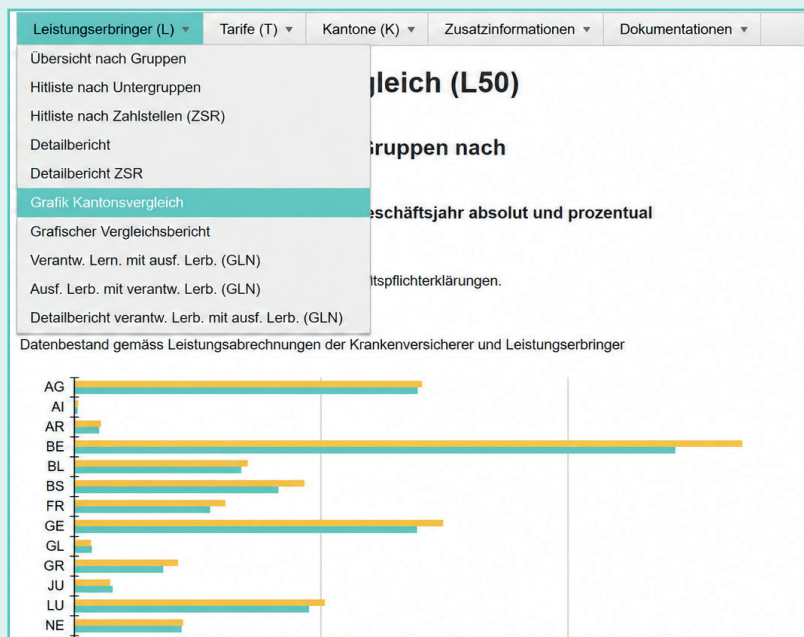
Leistungserbringer (L) ▼ Tarife (T) ▼ Kantone (K) ▼ Zusatzinformationen ▼ Dokumentationen ▼

Übersicht nach Gruppen
Hitliste nach Untergruppen
Hitliste nach Zahlstellen (ZSR)
Detailbericht
Detailbericht ZSR
Grafik Kantonsvergleich
Grafischer Vergleichsbericht
Verantw. Lern. mit ausf. Lerb. (GLN)
Ausf. Lerb. mit verantw. Lerb. (GLN)
Detailbericht verantw. Lerb. mit ausf. Lerb. (GLN)

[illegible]gleich (L50)

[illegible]Gruppen nach

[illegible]eschäftsjahr absolut und prozentual

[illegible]tspflichterklärungen.

Datenbestand gemäss Leistungsabrechnungen der Krankenversicherer und Leistungserbringer

AG
AI
AR
BE
BL
BS
FR
GE
GL
GR
JU
LU
NE